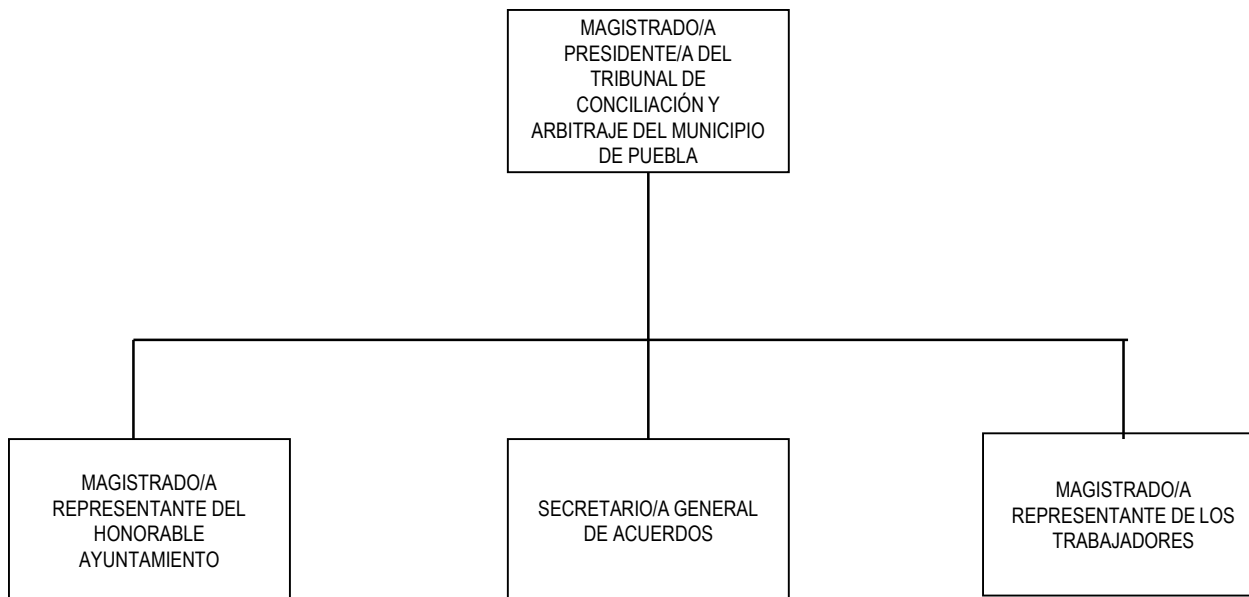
MAGISTRADO/A PRESIDENTE/A DEL TRIBUNAL DE CONCILIACIÓN Y ARBITRAJE DEL MUNICIPIO DE PUEBLA

MAGISTRADO/A REPRESENTANTE DEL HONORABLE AYUNTAMIENTO

SECRETARIO/A GENERAL DE ACUERDOS

MAGISTRADO/A REPRESENTANTE DE LOS TRABAJADORES